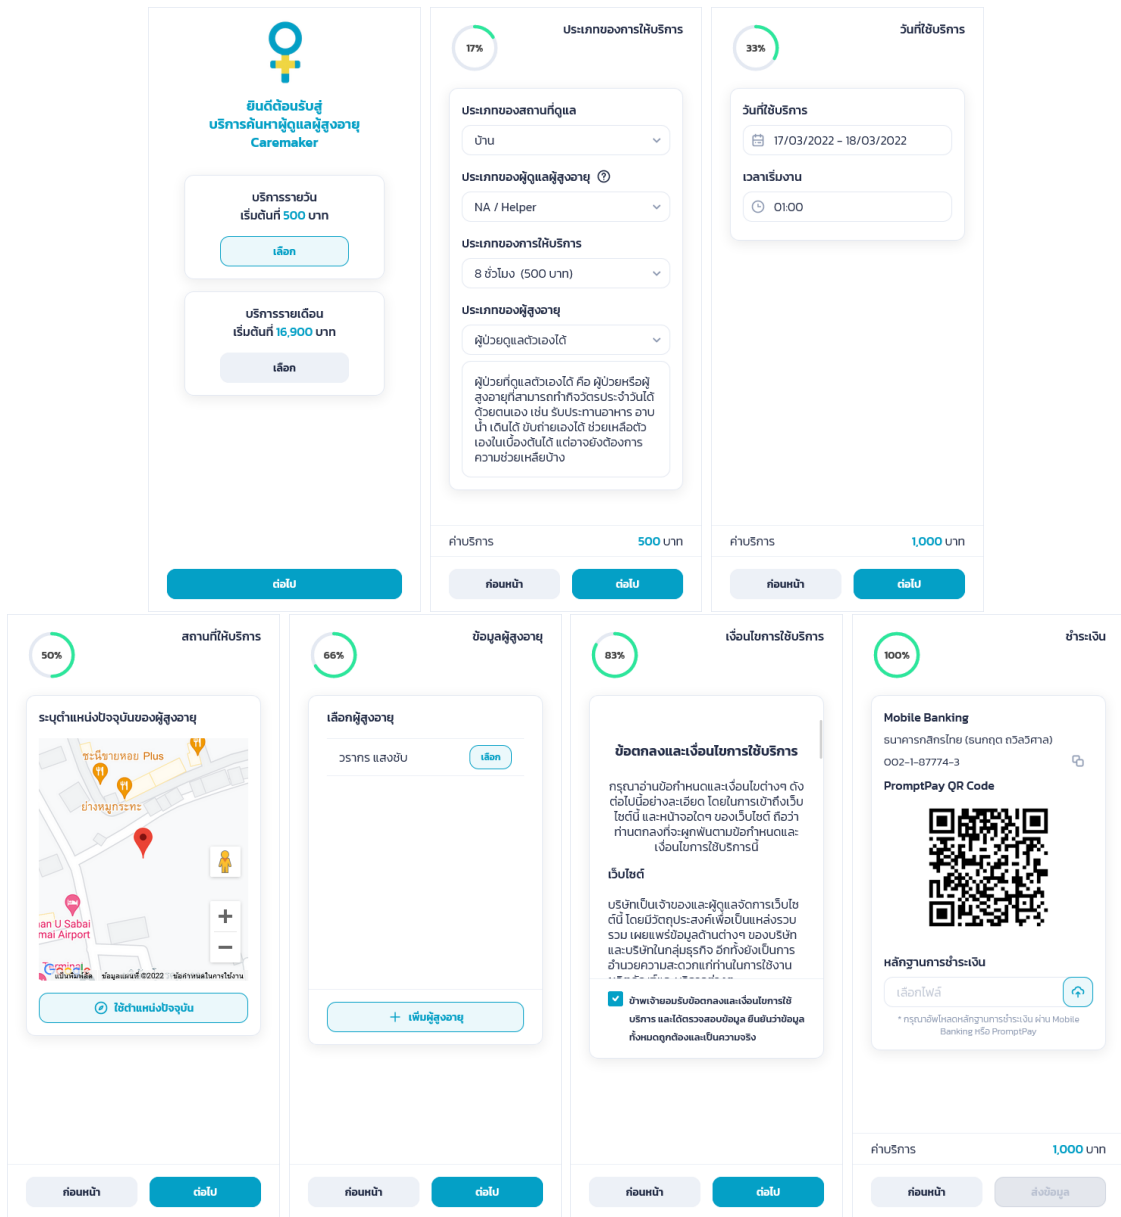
ยินดีต้อนรับสู่
บริการค้นหาผู้ดูแลผู้สูงอายุ
Caremaker

บริการรายวัน
เริ่มต้นที่ 500 บาท
เลือก

บริการรายเดือน
เริ่มต้นที่ 16,900 บาท
เลือก

ต่อไป

17%
ประเภทของการให้บริการ

ประเภทของสถานที่ดูแล
บ้าน
ประเภทของผู้ดูแลผู้สูงอายุ
NA / Helper
ประเภทของการให้บริการ
8 ชั่วโมง (500 บาท)
ประเภทของผู้สูงอายุ
ผู้ป่วยดูแลตัวเองได้
ผู้ป่วยที่ดูแลตัวเองได้ คือ ผู้ป่วยหรือผู้สูงอายุที่สามารถทำกิจวัตรประจำวันได้ด้วยตนเอง เช่น รับประทานอาหาร อาบน้ำ เดินได้ ขับถ่ายเองได้ ช่วยเหลือตัวเองในเบื้องต้นได้ แต่อาจยังต้องการความช่วยเหลือบ้าง

ค่าบริการ 500 บาท
ก่อนหน้า ต่อไป

33%
วันที่ใช้บริการ

วันที่ใช้บริการ
17/03/2022 - 18/03/2022
เวลาเริ่มงาน
01:00

ค่าบริการ 1,000 บาท
ก่อนหน้า ต่อไป

50%
สถานที่ให้บริการ

ระบุตำแหน่งปัจจุบันของผู้สูงอายุ
ชะนีขายหอย Plus
ย่างหมูกระทะ
an U Sabai
mai Airport
ข้อมูลแผนที่ ©2022 ข้อกำหนดในการใช้งาน
ใช้ตำแหน่งปัจจุบัน

ก่อนหน้า ต่อไป

66%
ข้อมูลผู้สูงอายุ

เลือกผู้สูงอายุ
วรากร แสงขับ เลือก
+ เพิ่มผู้สูงอายุ

ก่อนหน้า ต่อไป

83%
เงื่อนไขการใช้บริการ

ข้อตกลงและเงื่อนไขการใช้บริการ
กรุณาอ่านข้อกำหนดและเงื่อนไขต่างๆ ดังต่อไปนี้อย่างละเอียด โดยในการเข้าถึงเว็บไซต์นี้ และหน้าจอใดๆ ของเว็บไซต์ ถือว่าท่านตกลงที่จะผูกพันตามข้อกำหนดและเงื่อนไขการใช้บริการนี้
เว็บไซต์
บริษัทเป็นเจ้าของและผู้จัดการเว็บไซต์นี้ โดยมีวัตถุประสงค์เพื่อเป็นแหล่งรวบรวม เผยแพร่ข้อมูลด้านต่างๆ ของบริษัท และบริษัทในกลุ่มธุรกิจ อีกทั้งยังเป็นการอำนวยความสะดวกแก่ท่านในการใช้งาน
ข้าพเจ้ายอมรับข้อตกลงและเงื่อนไขการใช้บริการ และได้ตรวจสอบข้อมูล ยืนยันว่าข้อมูลทั้งหมดถูกต้องและเป็นความจริง

ก่อนหน้า ต่อไป

100%
ชำระเงิน

Mobile Banking
ธนาคารกสิกรไทย (ธนกฤต ถวิลวิศาล)
002-1-87774-3
PromptPay QR Code
หลักฐานการชำระเงิน
เลือกไฟล์
* กรุณาอัพโหลดหลักฐานการชำระเงิน ผ่าน Mobile Banking หรือ PromptPay

ค่าบริการ 1,000 บาท
ก่อนหน้า ส่งข้อมูล